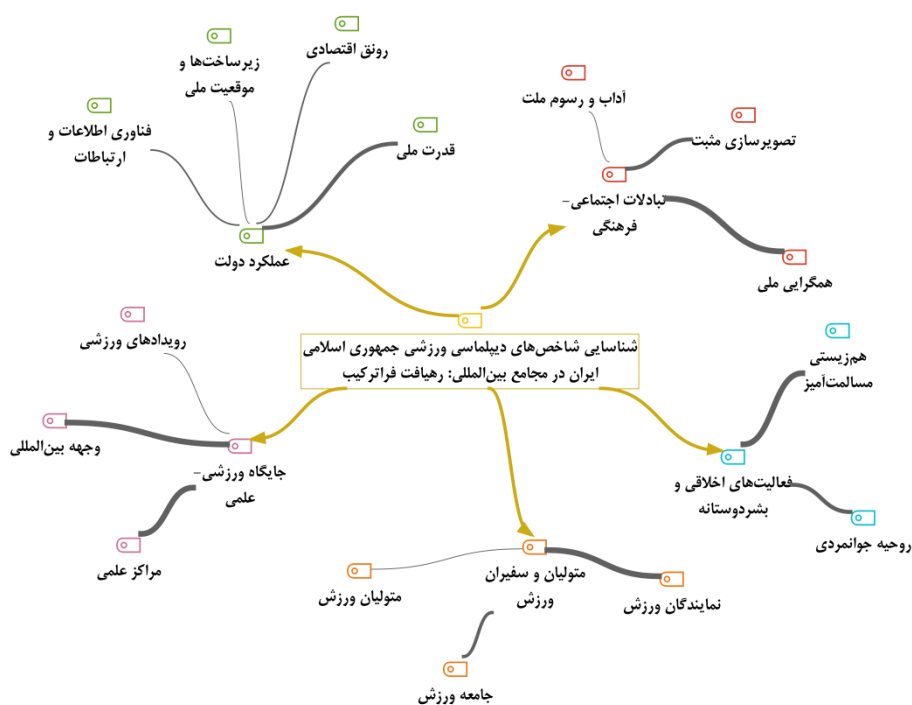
شناسایی شاخص‌های دیپلماسی ورزشی جمهوری اسلامی ایران در مجامع بین‌المللی: رهیافت فراترکیب

عملکرد دولت

رونق اقتصادی

زیرساخت‌ها و موقعیت ملی

فناوری اطلاعات و ارتباطات

قدرت ملی

تبادلات اجتماعی-فرهنگی

آداب و رسوم ملت

تصویرسازی مثبت

همگرایی ملی

فعالیت‌های اخلاقی و بشردوستانه

هم‌زیستی مسالمت‌آمیز

روحیه جوانمردی

متولیان و سفیران ورزش

متولیان ورزش

نمایندگان ورزش

جامعه ورزش

جایگاه ورزشی-علمی

رویدادهای ورزشی

وجهه بین‌المللی

مراکز علمی